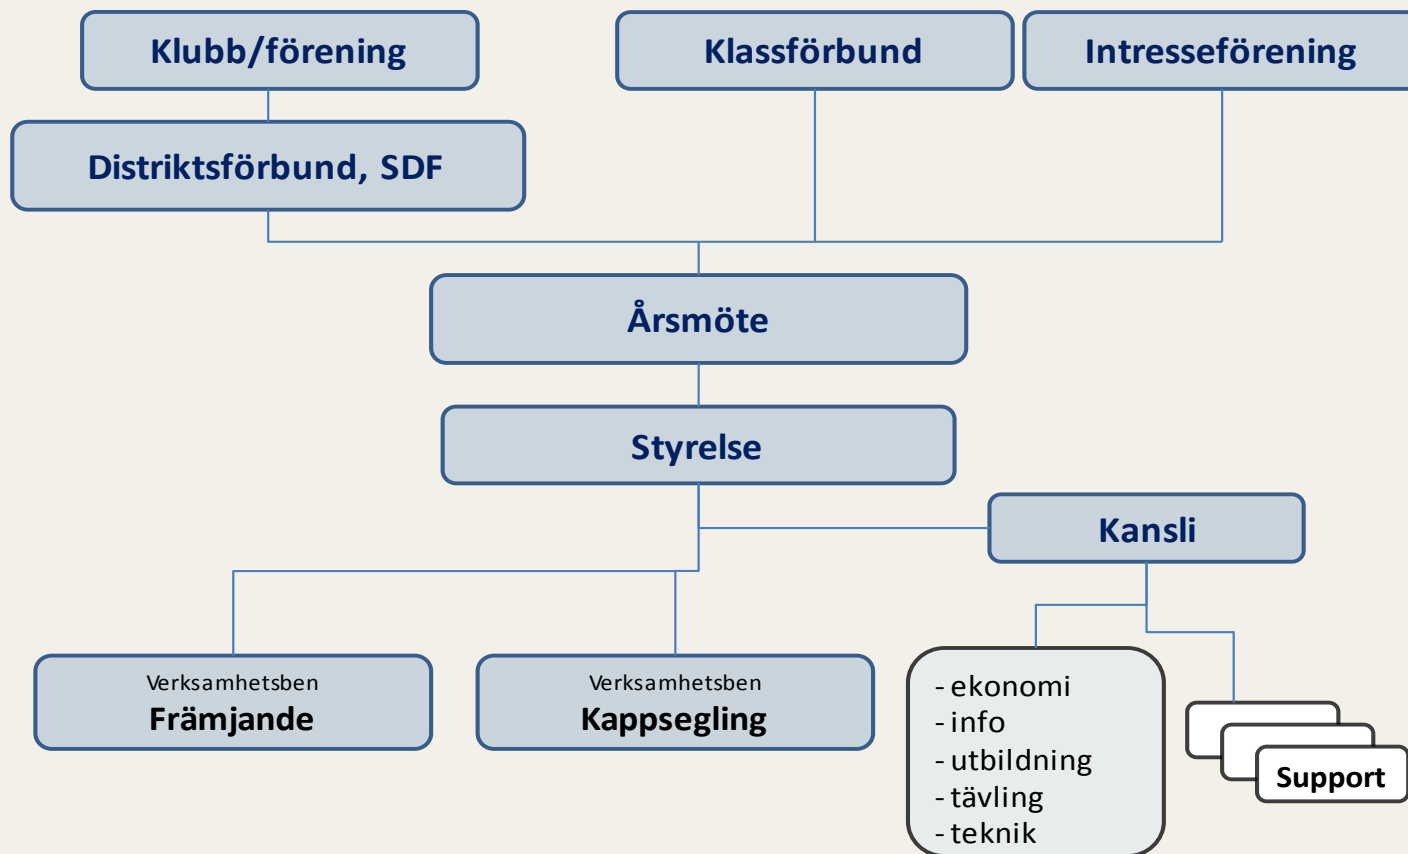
Klubb/förening

Klassförbund

Intresseförening

Distriktsförbund, SDF

Årsmöte

Styrelse

Kansli

Verksamhetsben
Främjande

Verksamhetsben
Kappsegling

- ekonomi
- info
- utbildning
- tävling
- teknik

Support